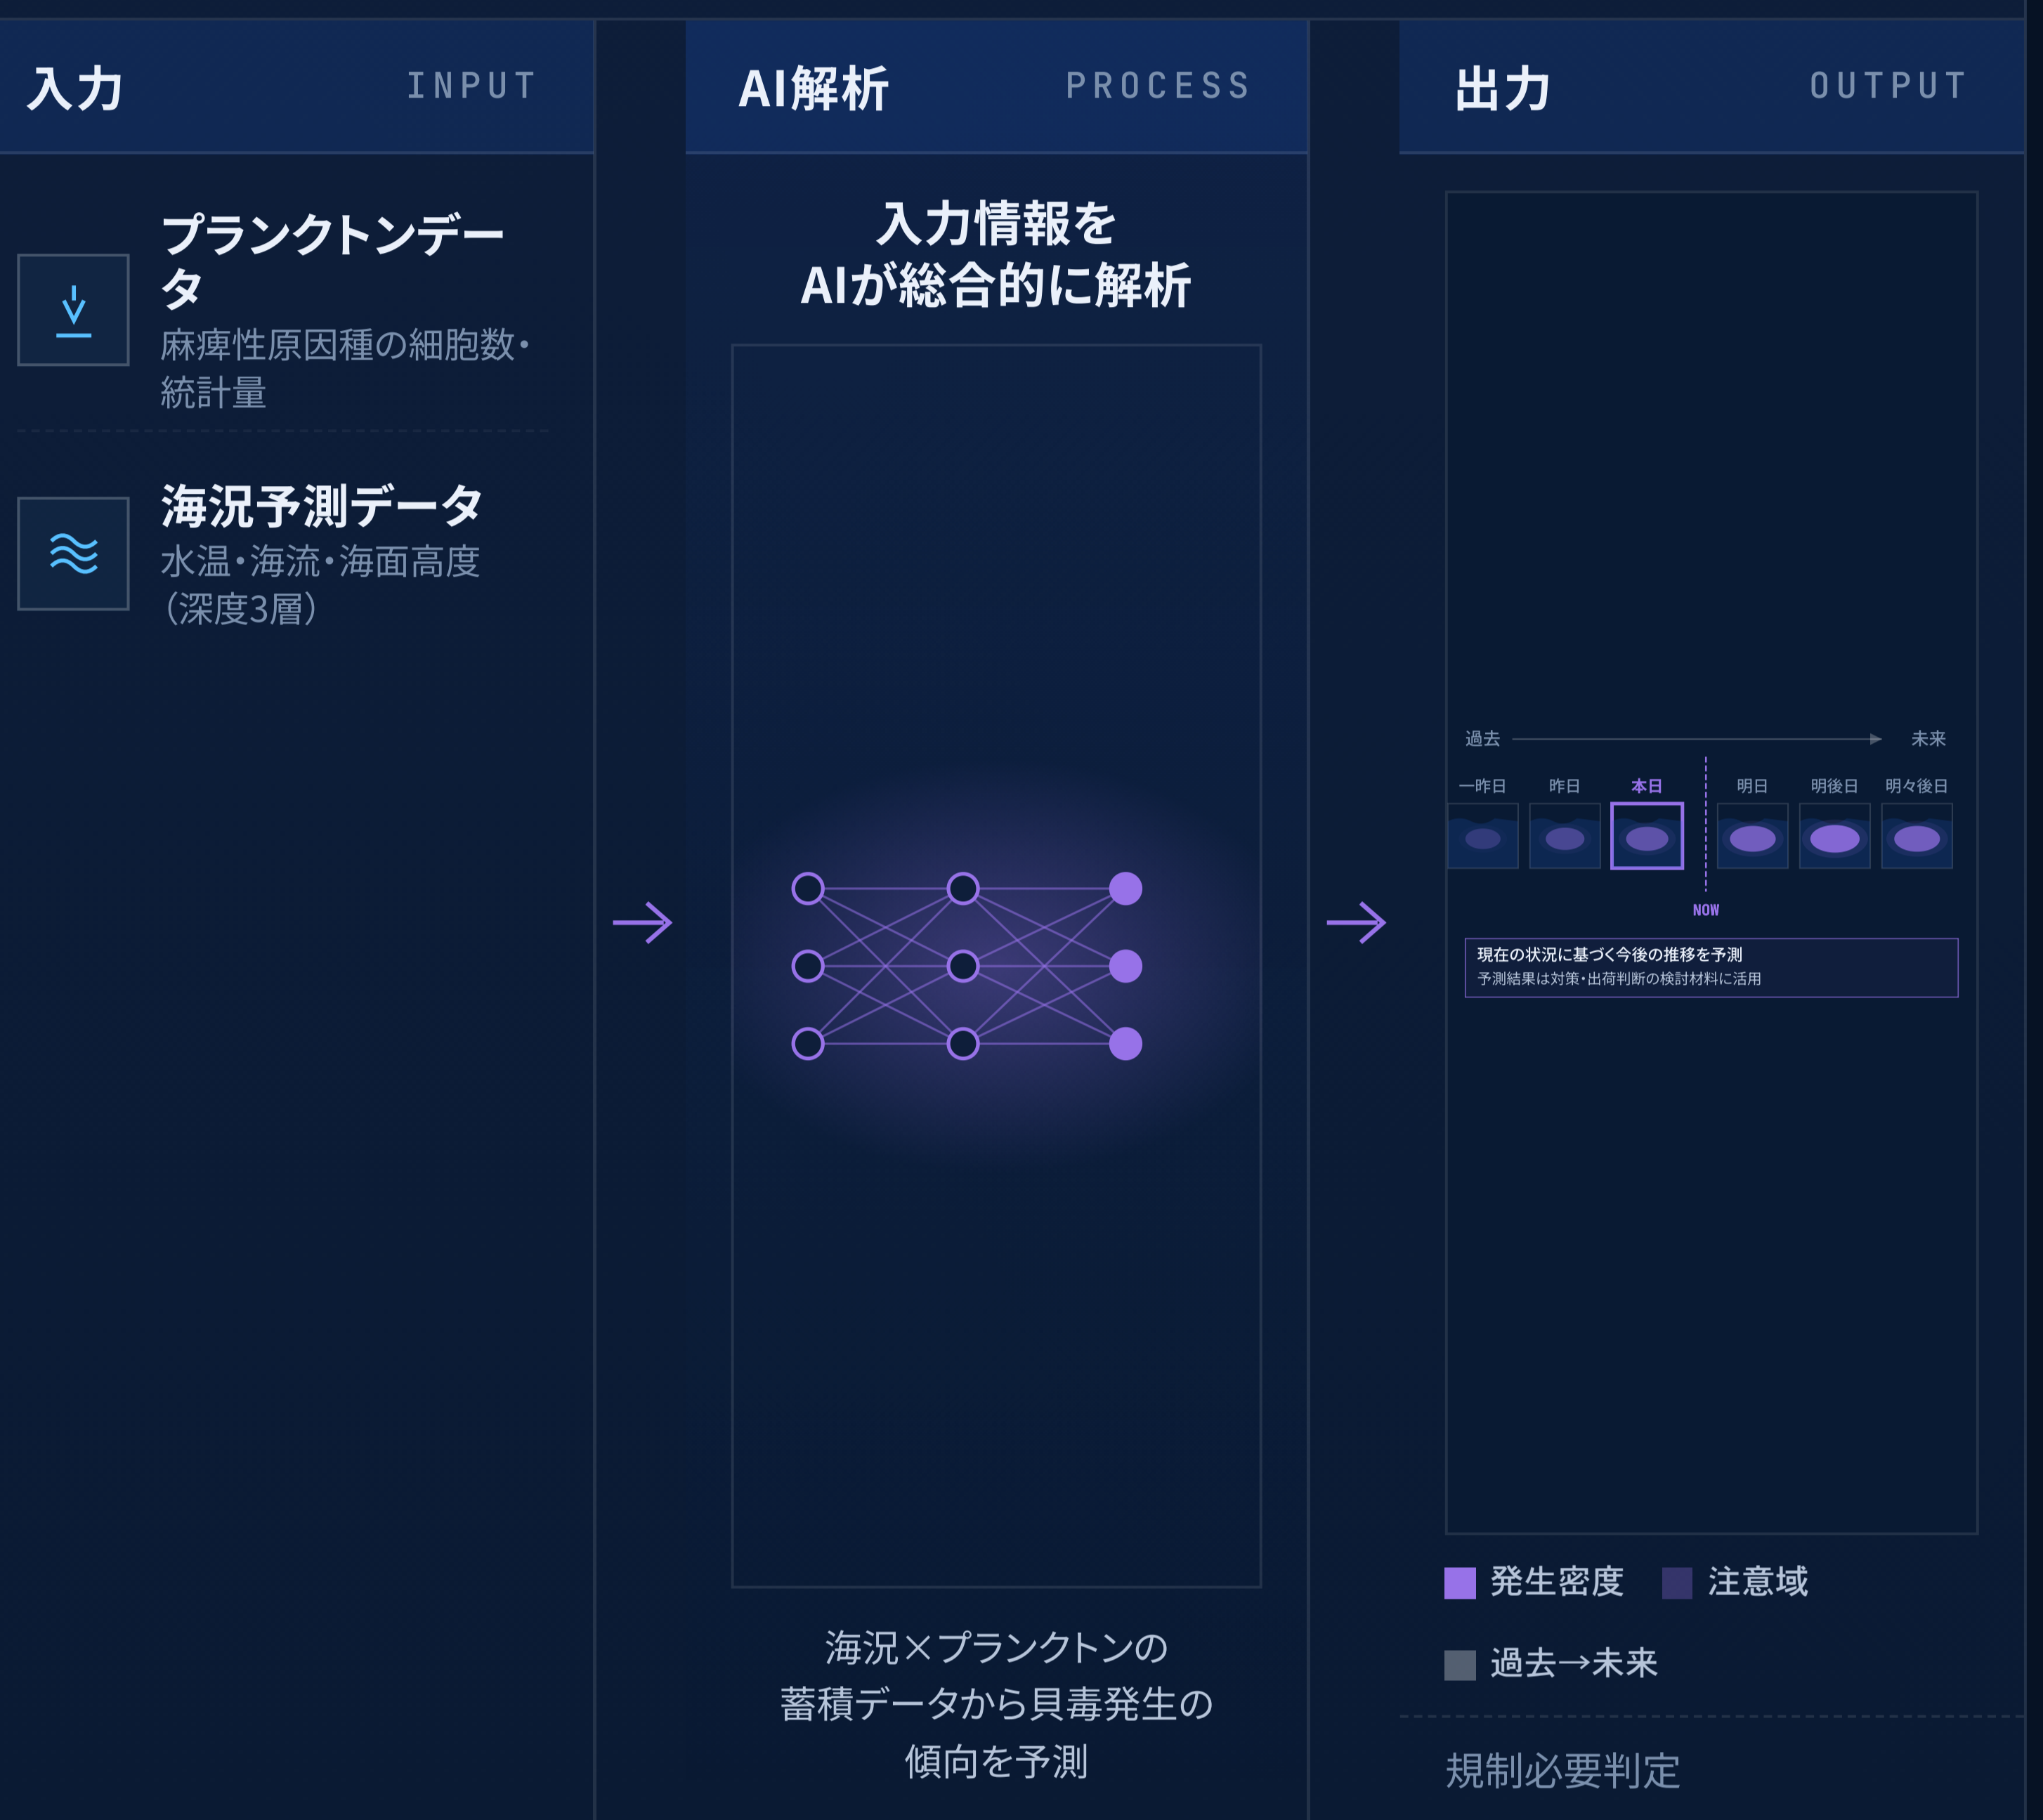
入力 INPUT

プランクトンデータ
麻痺性原因種の細胞数・統計量

海況予測データ
水温・海流・海面高度（深度3層）

AI解析 PROCESS

入力情報を
AIが総合的に解析

海況×プランクトンの
蓄積データから貝毒発生の
傾向を予測

出力 OUTPUT

過去 未来

一昨日 昨日 本日 明日 明後日 明々後日

NOW

現在の状況に基づく今後の推移を予測
予測結果は対策・出荷判断の検討材料に活用

発生密度 注意域

過去→未来

規制必要判定